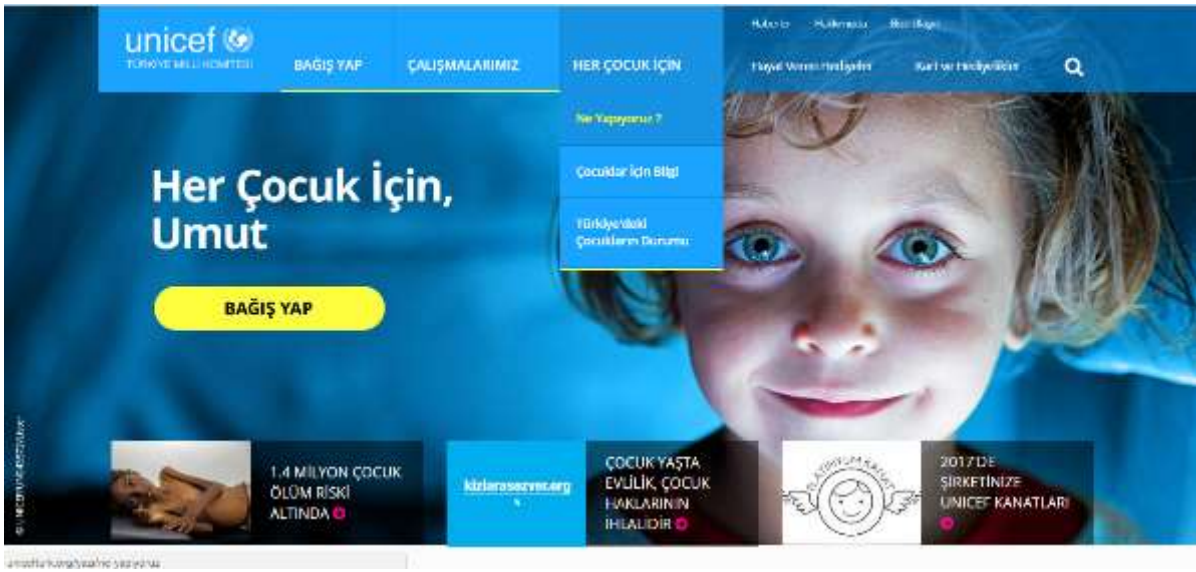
unicef
TÜRKİYE MİLLİ KOMİTESİ

BAĞIŞ YAP ÇALIŞMALARIMIZ HER ÇOCUK İÇİN

Haberler Hakkımızda Basın Bilgileri
Hayat Veren Hediyeler Kart ve Hediyelikler

Ne Yapıyoruz ?
Çocuklar İçin Bilgi
Türkiye'deki Çocukların Durumu

Her Çocuk İçin, Umut

BAĞIŞ YAP

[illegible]

1.4 MİLYON ÇOCUK ÖLÜM RİSKİ ALTINDA

kizlarasezver.org

ÇOCUK YAŞTA EVLİLİK, ÇOCUK HAKLARININ İHLALİDİR

PLATİNYUM KANAT

2017'DE ŞİRKETİNİZE UNICEF KANATLARI

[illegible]